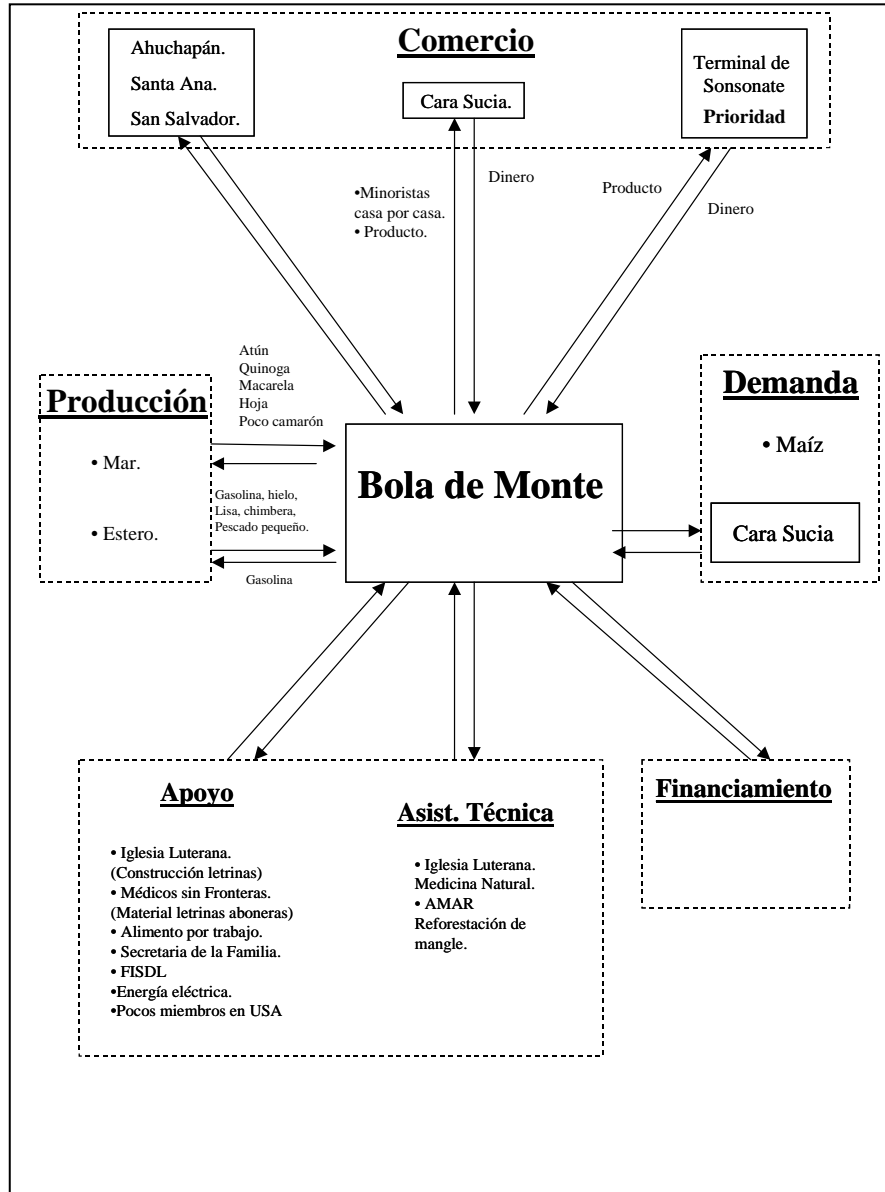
Comercio

Ahuchapán.
Santa Ana.
San Salvador.

Cara Sucia.

Terminal de Sonsonate
Prioridad

•Minoristas casa por casa.
• Producto.

Dinero

Producto

Dinero

Atún
Quinoga
Macarela
Hoja
Poco camarón

Producción

• Mar.

• Estero.

Gasolina, hielo, Lisa, chimbera, Pescado pequeño.

Gasolina

Bola de Monte

Demanda

• Maíz

Cara Sucia

Apoyo

• Iglesia Luterana. (Construcción letrinas)
• Médicos sin Fronteras. (Material letrinas aboneras)
• Alimento por trabajo.
• Secretaria de la Familia.
• FISDL
•Energía eléctrica.
•Pocos miembros en USA

Asist. Técnica

• Iglesia Luterana. Medicina Natural.
• AMAR Reforestación de mangle.

Financiamiento